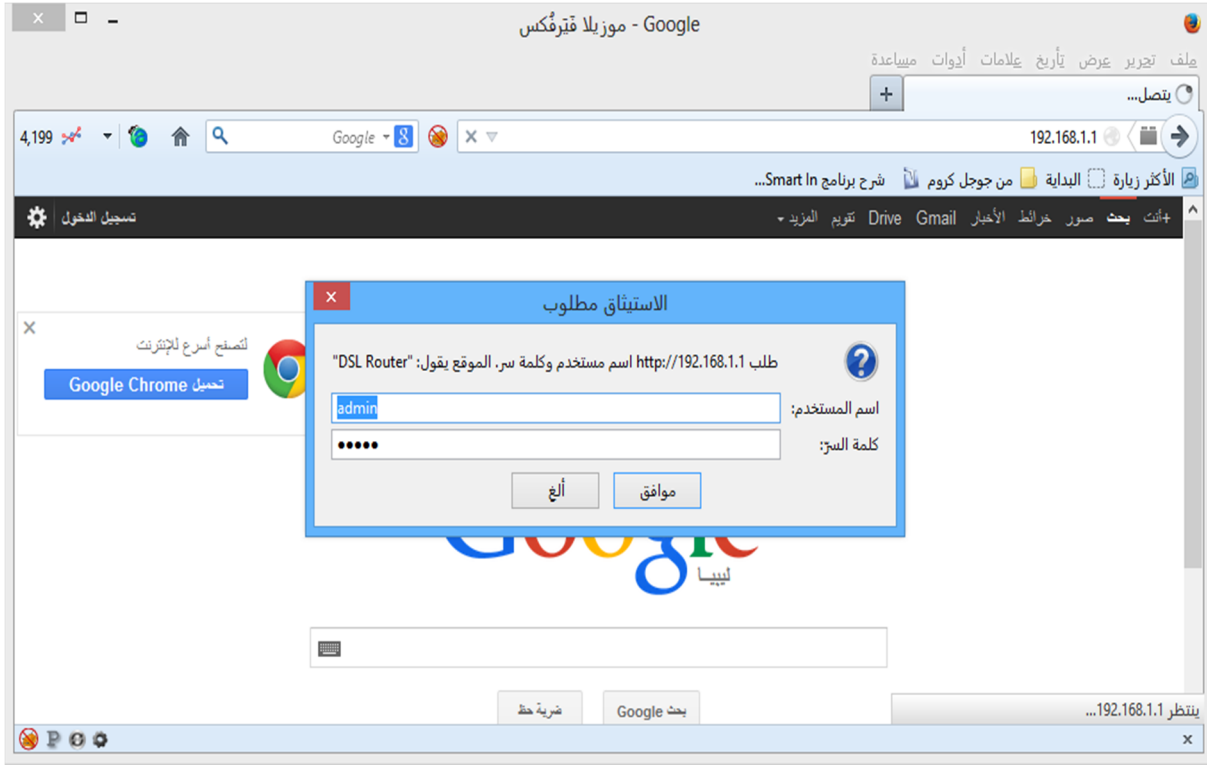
Google - موزيلا فَيَرفُكس

ملف تحرير عرض تأريخ علامات أدوات مساعدة

يتصل...

192.168.1.1

Google

4,199

الأكثر زيارة البداية من جوجل كروم شرح برنامج Smart In

+أنت بحث صور خرائط الأخبار Gmail Drive تقويم المزيد

تسجيل الدخول

لتصفح أسرع للإنترنت

تحميل Google Chrome

الاستيثاق مطلوب

طلب http://192.168.1.1 اسم مستخدم وكلمة سر. الموقع يقول: "DSL Router"

اسم المستخدم: admin

كلمة السر: ●●●●●

موافق

ألغ

ليبيا

بحث Google

ضربة حظ

ينتظر 192.168.1.1...